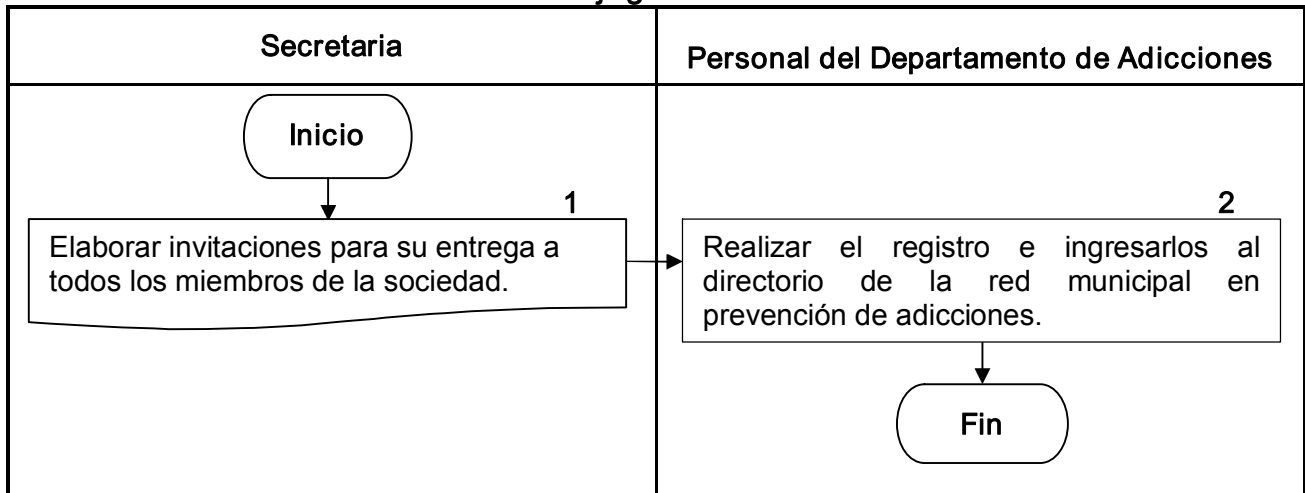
Secretaria

Personal del Departamento de Adicciones

Inicio

1

Elaborar invitaciones para su entrega a todos los miembros de la sociedad.

2

Realizar el registro e ingresarlos al directorio de la red municipal en prevención de adicciones.

Fin